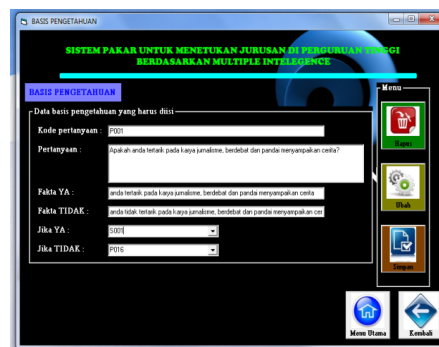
BASIS PENGETAHUAN

SISTEM PAKAR UNTUK MENETUKAN JURUSAN DI PERGURUAN TINGGI BERDASARKAN MULTIPLE INTELEGENCE

BASIS PENGETAHUAN

Data basis pengetahuan yang harus diisi

Kode pertanyaan : P001

Pertanyaan : Apakah anda tertarik pada karya jurnalisme, berdebat dan pandai menyampaikan cerita?

Fakta YA : anda tertarik pada karya jurnalisme, berdebat dan pandai menyampaikan cerita

Fakta TIDAK : anda tidak tertarik pada karya jurnalisme, berdebat dan pandai menyampaikan cer

Jika YA : S001

Jika TIDAK : P016

Menu

Hapus

Ubah

Simpan

Menu Utama

Kembali